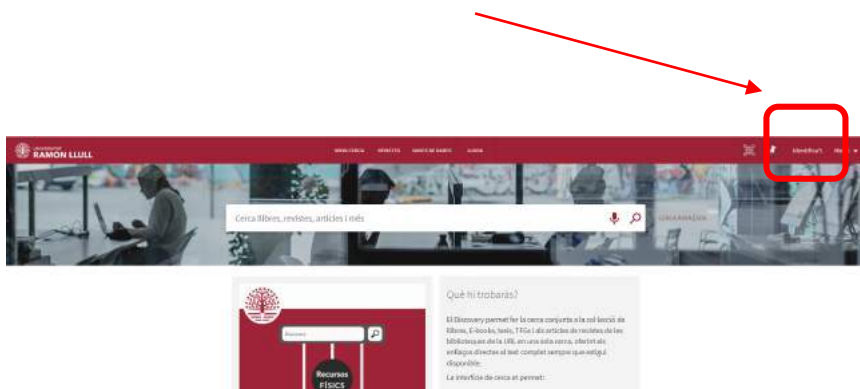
UNIVERSITAT RAMON LLULL

NOVA CERCA   REVISTES   BASES DE DADES   AJUDA

Identifica't   Menú

Cerca llibres, revistes, articles i més

Què hi trobaràs?

El Discovery permet fer la cerca conjunta a la col·lecció de llibres, E-books, tesis, TFGs i als articles de revistes de les biblioteques de la URL en una sola cerca, oferint els enllaços directes al text complet sempre que estigui disponible.

La interfície de cerca et permet:

Recursos FÍSICS